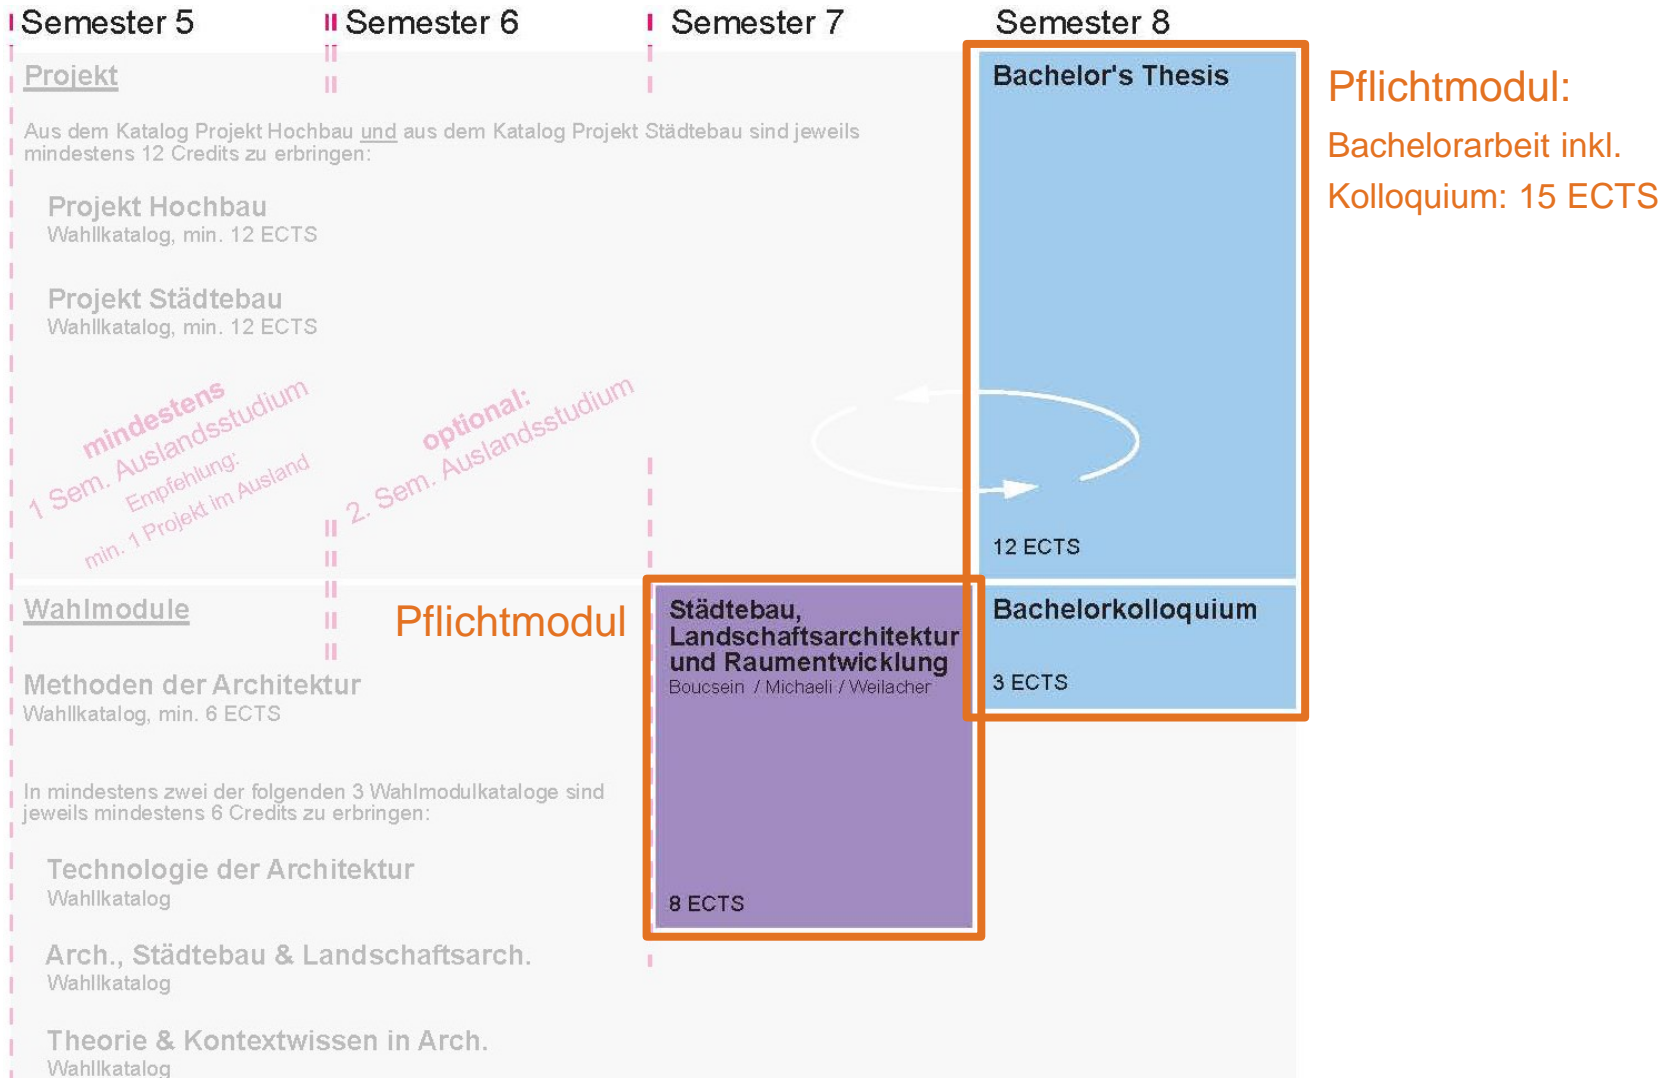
Semester 5

Semester 6

Semester 7

Semester 8

Projekt

Aus dem Katalog Projekt Hochbau und aus dem Katalog Projekt Städtebau sind jeweils mindestens 12 Credits zu erbringen:

Projekt Hochbau
Wahlkatalog, min. 12 ECTS

Projekt Städtebau
Wahlkatalog, min. 12 ECTS

mindestens 1 Sem. Auslandsstudium
Empfehlung: min. 1 Projekt im Ausland

optional: 2. Sem. Auslandsstudium

Bachelor's Thesis

12 ECTS

Pflichtmodul:
Bachelorarbeit inkl. Kolloquium: 15 ECTS

Wahlmodule

Pflichtmodul

Städtebau, Landschaftsarchitektur und Raumentwicklung
Boucsein / Michaeli / Weilacher

8 ECTS

Bachelorkolloquium

3 ECTS

Methoden der Architektur
Wahlkatalog, min. 6 ECTS

In mindestens zwei der folgenden 3 Wahlmodulkataloge sind jeweils mindestens 6 Credits zu erbringen:

Technologie der Architektur
Wahlkatalog

Arch., Städtebau & Landschaftsarch.
Wahlkatalog

Theorie & Kontextwissen in Arch.
Wahlkatalog